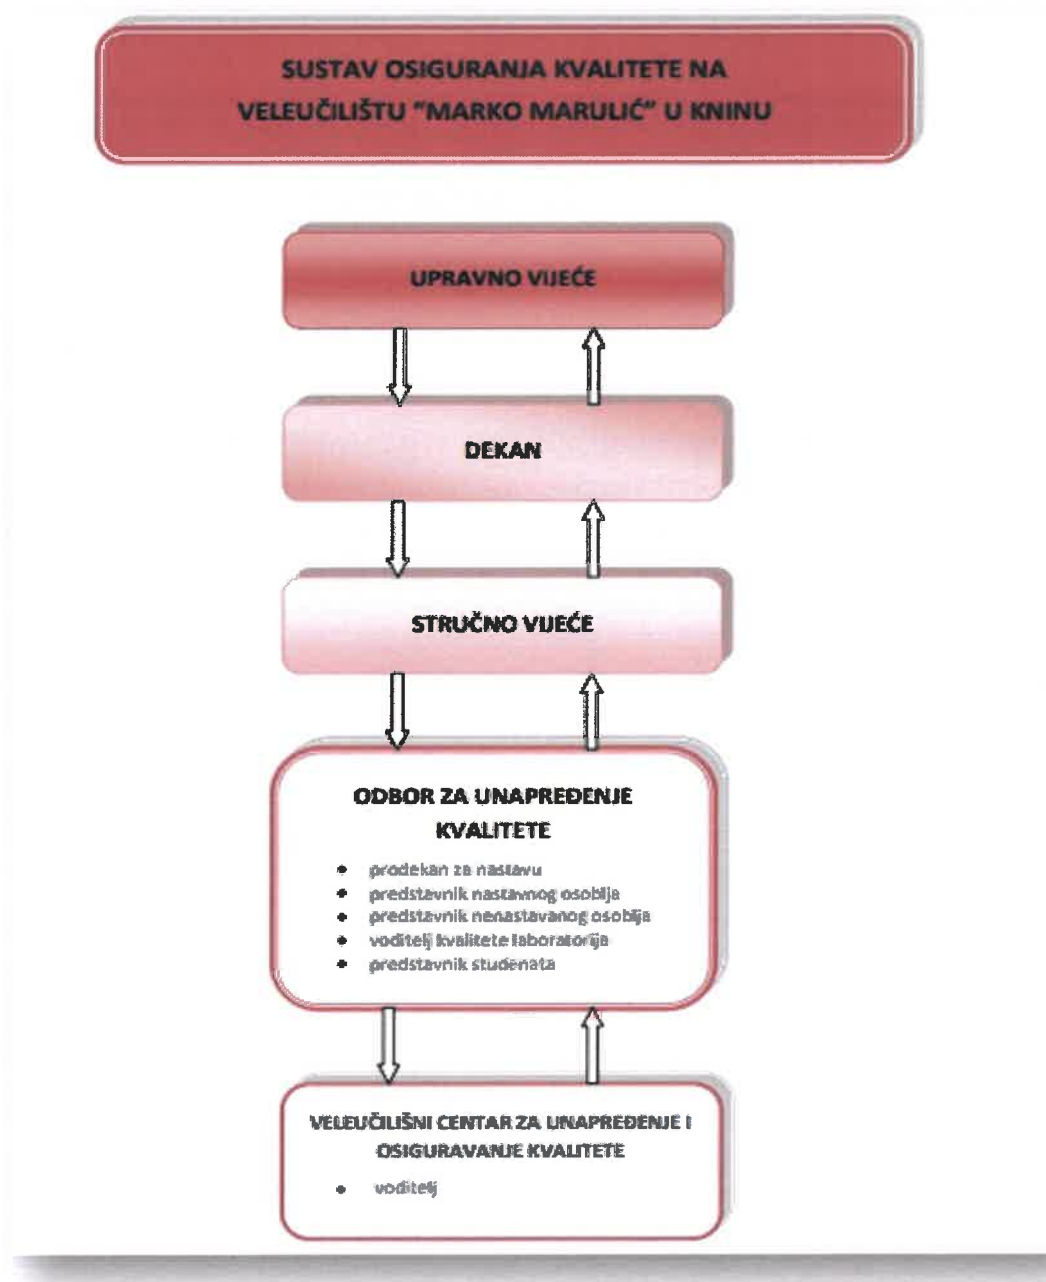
SUSTAV OSIGURANJA KVALITETE NA VELEUČILIŠTU "MARKO MARULIĆ" U KNINU

UPRAVNO VIJEĆE

DEKAN

STRUČNO VIJEĆE

ODBOR ZA UNAPREĐENJE KVALITETE

- prodekan za nastavu
- predstavnik nastavnog osoblja
- predstavnik nenastavanog osoblja
- voditelj kvalitete laboratorija
- predstavnik studenata

VELEUČILIŠNI CENTAR ZA UNAPREĐENJE I OSIGURAVANJE KVALITETE

- voditelj